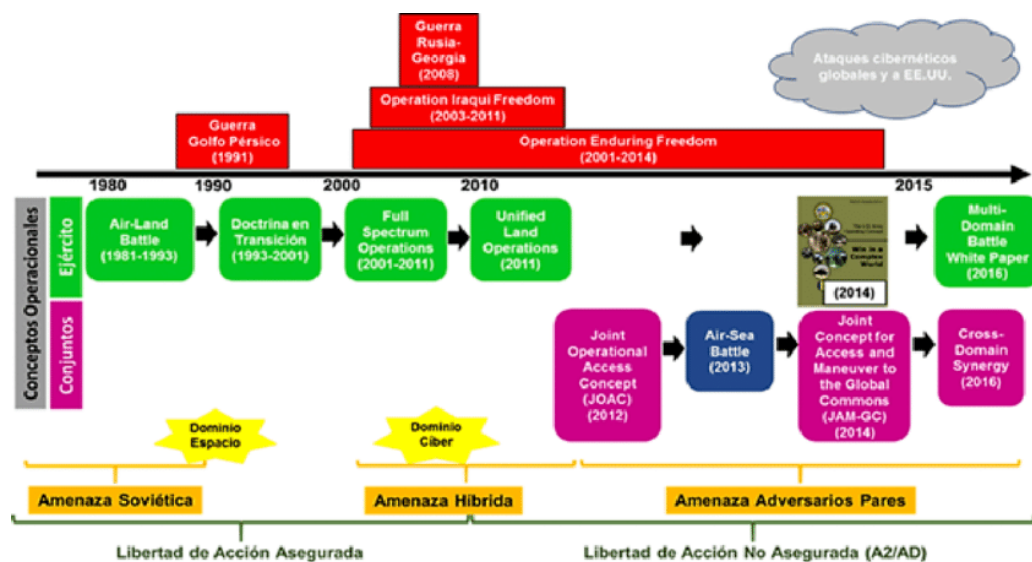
Guerra Rusia-Georgia (2008)

Ataques cibernéticos globales y a EE.UU.

Operation Iraqui Freedom (2003-2011)

Guerra Golfo Pérsico (1991)

Operation Enduring Freedom (2001-2014)

1980 1990 2000 2010 2015

Conceptos Operacionales

Ejército

Air-Land Battle (1981-1993)

Doctrina en Transición (1993-2001)

Full Spectrum Operations (2001-2011)

Unified Land Operations (2011)

Win in a Complex World

(2014)

Multi-Domain Battle White Paper (2016)

Conjuntos

Joint Operational Access Concept (JOAC) (2012)

Air-Sea Battle (2013)

Joint Concept for Access and Maneuver to the Global Commons (JAM-GC) (2014)

Cross-Domain Synergy (2016)

Dominio Espacio

Dominio Ciber

Amenaza Soviética

Amenaza Híbrida

Amenaza Adversarios Pares

Libertad de Acción Asegurada

Libertad de Acción No Asegurada (A2/AD)